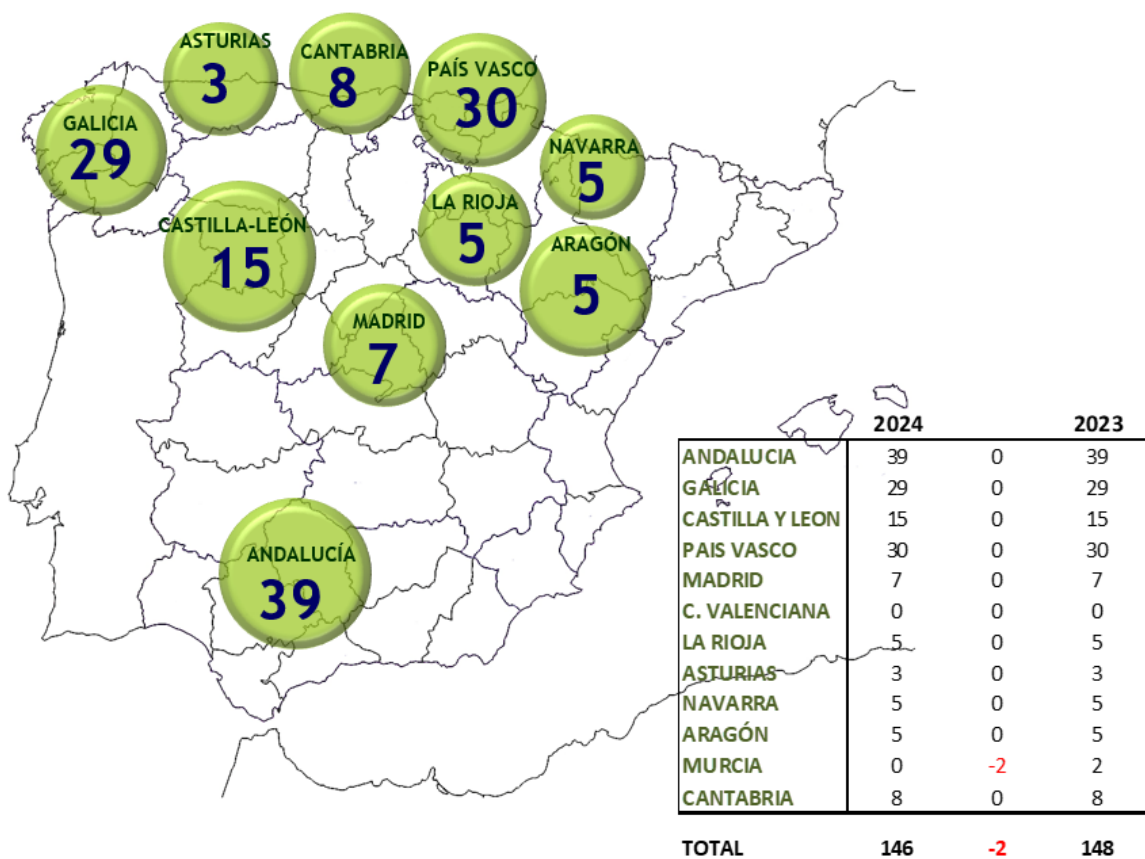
ASTURIAS
3

CANTABRIA
8

PAÍS VASCO
30

GALICIA
29

NAVARRA
5

LA RIOJA
5

CASTILLA-LEÓN
15

ARAGÓN
5

MADRID
7

ANDALUCÍA
39

| | 2024 | | 2023 |
|---|---|---|---|
| ANDALUCIA | 39 | 0 | 39 |
| GALICIA | 29 | 0 | 29 |
| CASTILLA Y LEON | 15 | 0 | 15 |
| PAIS VASCO | 30 | 0 | 30 |
| MADRID | 7 | 0 | 7 |
| C. VALENCIANA | 0 | 0 | 0 |
| LA RIOJA | 5 | 0 | 5 |
| ASTURIAS | 3 | 0 | 3 |
| NAVARRA | 5 | 0 | 5 |
| ARAGÓN | 5 | 0 | 5 |
| MURCIA | 0 | -2 | 2 |
| CANTABRIA | 8 | 0 | 8 |
| TOTAL | 146 | -2 | 148 |